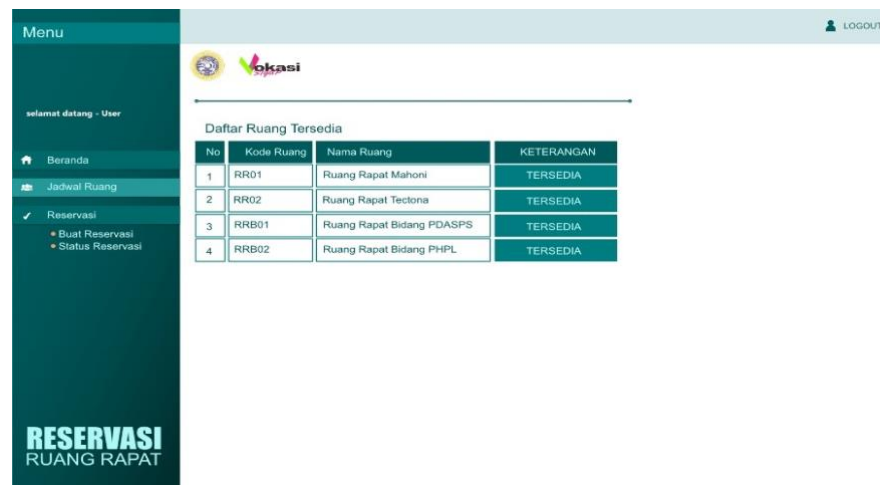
Menu

LOGOUT

Vokasi

selamat datang - User

Beranda

Jadwal Ruang

Reservasi
• Buat Reservasi
• Status Reservasi

RESERVASI
RUANG RAPAT

Daftar Ruang Tersedia

| No | Kode Ruang | Nama Ruang | KETERANGAN |
|---|---|---|---|
| 1 | RR01 | Ruang Rapat Mahoni | TERSEDIA |
| 2 | RR02 | Ruang Rapat Tectona | TERSEDIA |
| 3 | RRB01 | Ruang Rapat Bidang PDASPS | TERSEDIA |
| 4 | RRB02 | Ruang Rapat Bidang PHPL | TERSEDIA |